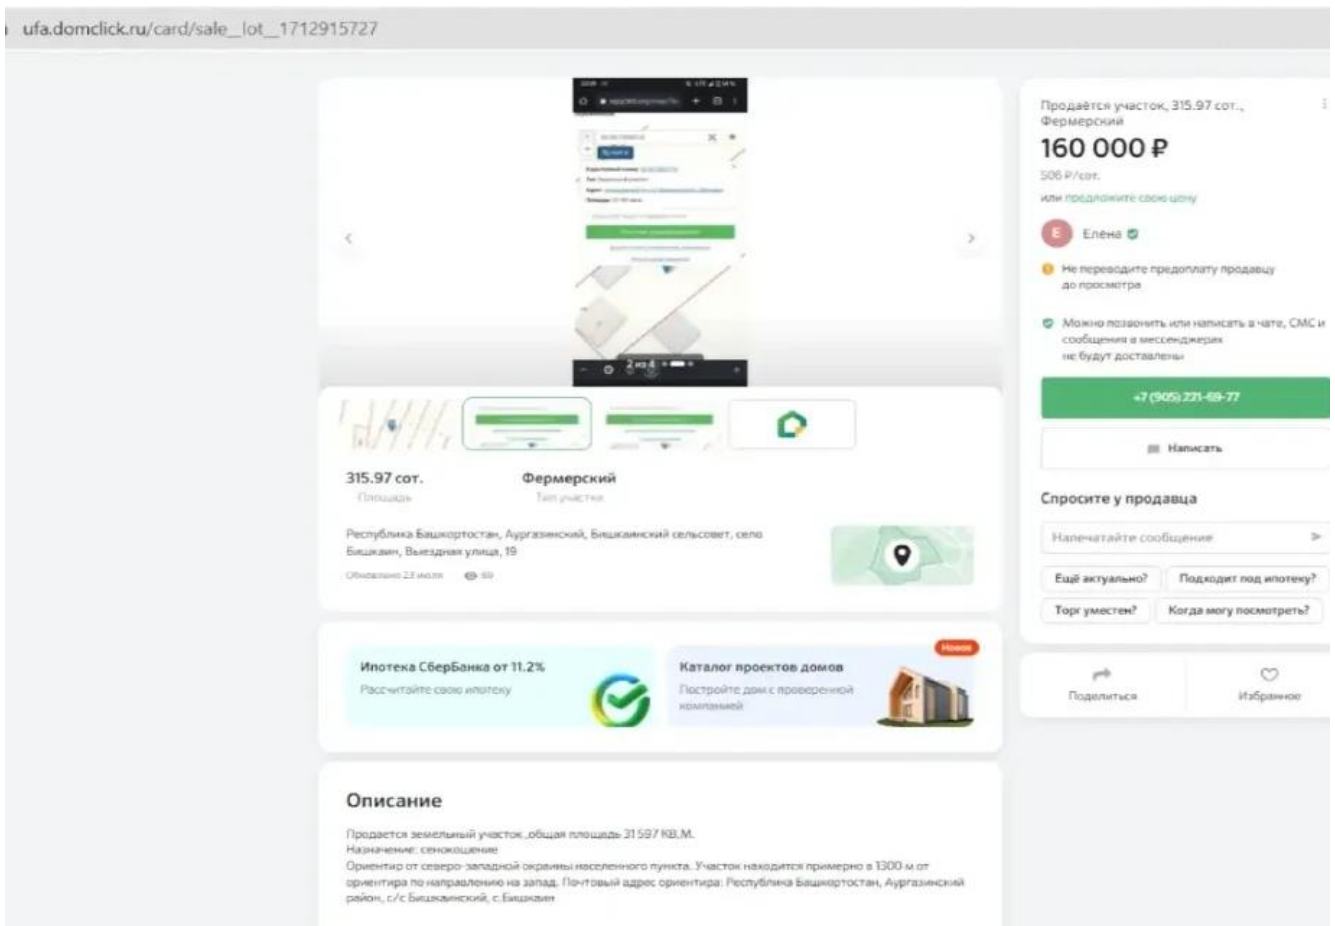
ufa.domclick.ru/card/sale__lot__1712915727

2 из 4

315.97 сот.
Площадь

Фермерский
Тип участка

Республика Башкортостан, Аургазинский, Бишкаинский сельсовет, село Бишкаин, Выездная улица, 19

Обновлено 23 июля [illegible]

Ипотека СберБанка от 11.2%
Рассчитайте свою ипотеку

Каталог проектов домов
Постройте дом с проверенной компанией
Новое

Описание

Продается земельный участок, общая площадь 31 597 КВ.М.
Назначение: сенокошение
Ориентир от северо-западной окраины населенного пункта. Участок находится примерно в 1300 м от ориентира по направлению на запад. Почтовый адрес ориентира: Республика Башкортостан, Аургазинский район, с/с Бишкаинский, с.Бишкаин

Продаётся участок, 315.97 сот., Фермерский
160 000 ₽
506 ₽/сот.
или предложите свою цену

Е Елена

Не переводите предоплату продавцу до просмотра

Можно позвонить или написать в чате, СМС и сообщения в мессенджерах не будут доставлены

+7 (905) 231-69-77

Написать

Спросите у продавца

Напечатайте сообщение

Ещё актуально?
Подходит под ипотеку?
Торг уместен?
Когда могу посмотреть?

Поделиться
Избранное